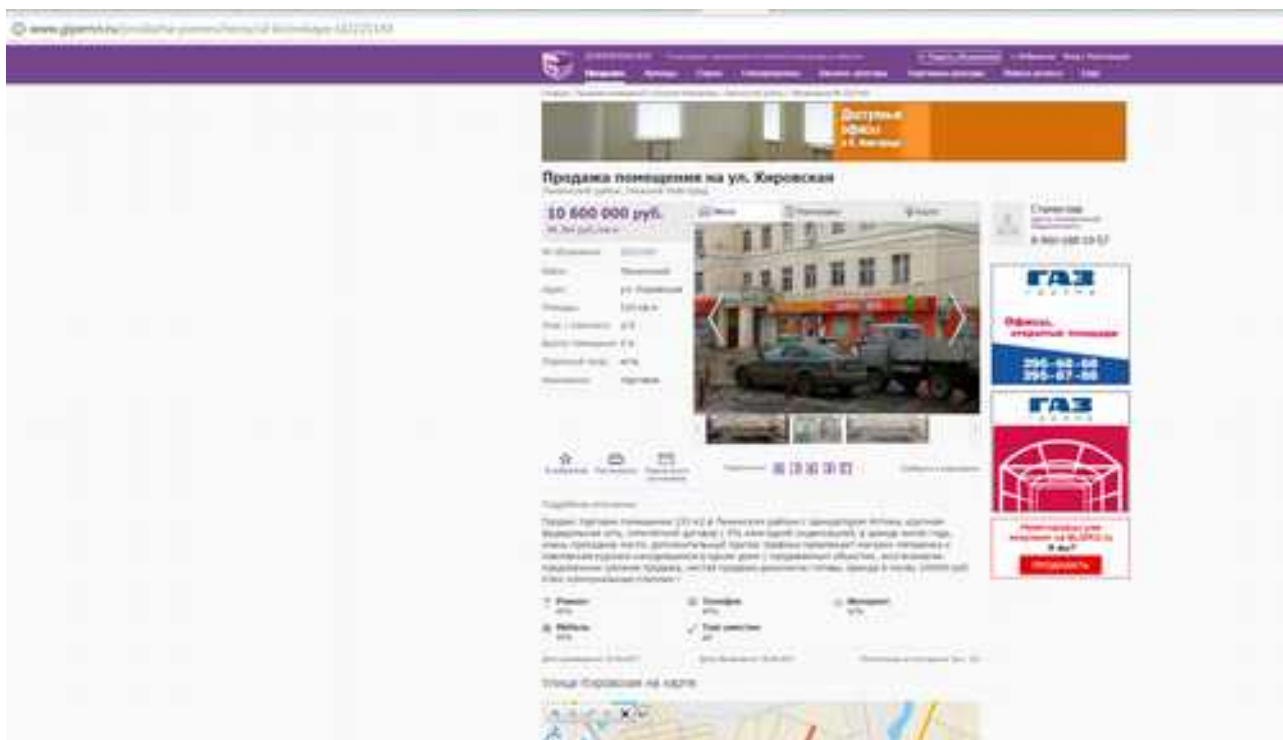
www.gipernn.ru/prodazha-pomeshcheniy/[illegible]

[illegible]

Доступные офисы

Продажа помещения на ул. Кировская

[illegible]

10 600 000 руб.

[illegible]

Фото

Панорама

На карте

Станислав

8-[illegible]

ГАЗ

Офисы, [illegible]

295-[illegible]

295-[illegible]

ГАЗ

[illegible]

Улица Кировская на карте